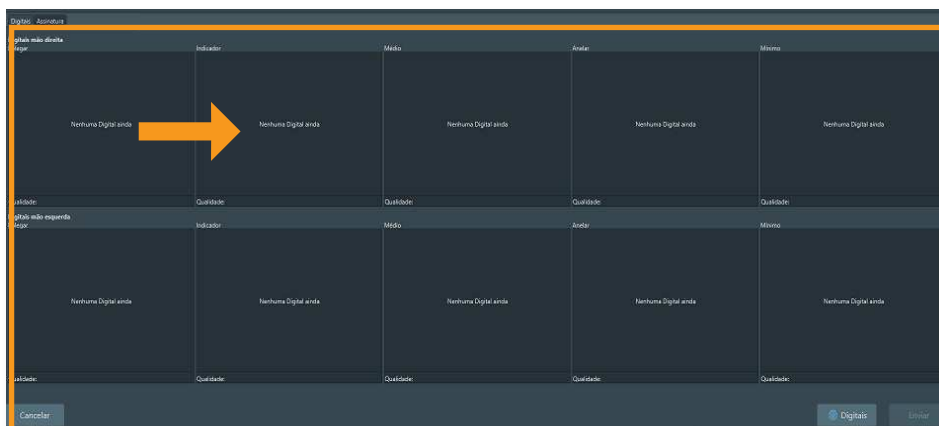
Digitais Assinatura

igitais mão direita

olegar

Indicador

Médio

Anelar

Mínimo

Nenhuma Digital ainda

Nenhuma Digital ainda

Nenhuma Digital ainda

Nenhuma Digital ainda

Nenhuma Digital ainda

ualidade:

Qualidade:

Qualidade:

Qualidade:

Qualidade:

igitais mão esquerda

olegar

Indicador

Médio

Anelar

Mínimo

Nenhuma Digital ainda

Nenhuma Digital ainda

Nenhuma Digital ainda

Nenhuma Digital ainda

Nenhuma Digital ainda

ualidade:

Qualidade:

Qualidade:

Qualidade:

Qualidade:

Cancelar

Digitais

Enviar